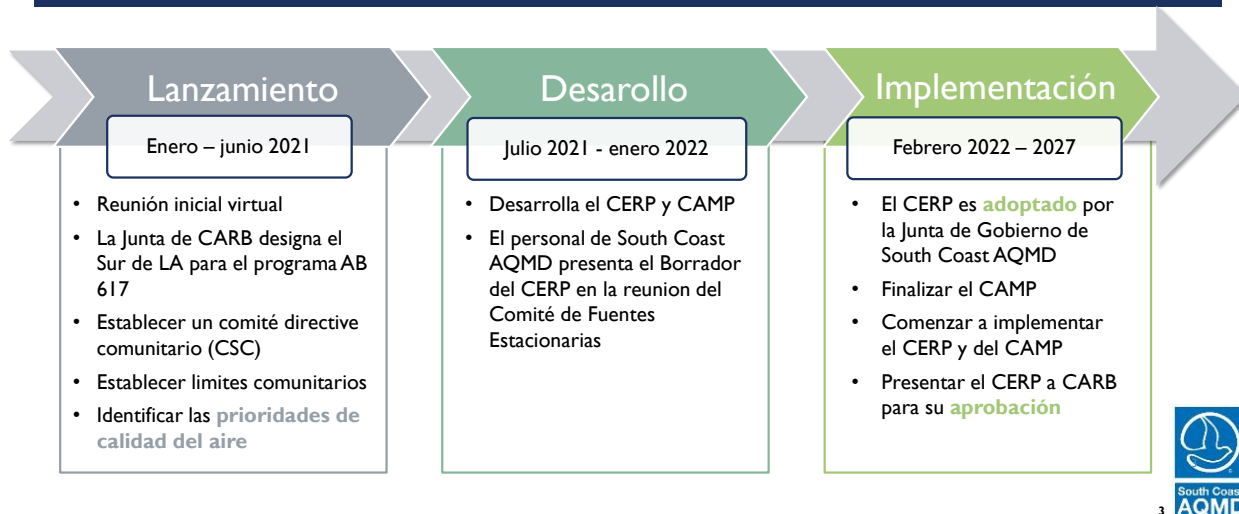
Lanzamiento

Enero – junio 2021

- Reunión inicial virtual
- La Junta de CARB designa el Sur de LA para el programa AB 617
- Establecer un comité directive comunitario (CSC)
- Establecer limites comunitarios
- Identificar las **prioridades de calidad del aire**

Desarollo

Julio 2021 - enero 2022

- Desarrolla el CERP y CAMP
- El personal de South Coast AQMD presenta el Borrador del CERP en la reunion del Comité de Fuentes Estacionarias

Implementación

Febrero 2022 – 2027

- El CERP es **adoptado** por la Junta de Gobierno de South Coast AQMD
- Finalizar el CAMP
- Comenzar a implementar el CERP y del CAMP
- Presentar el CERP a CARB para su **aprobación**

South Coas
AQMD

3